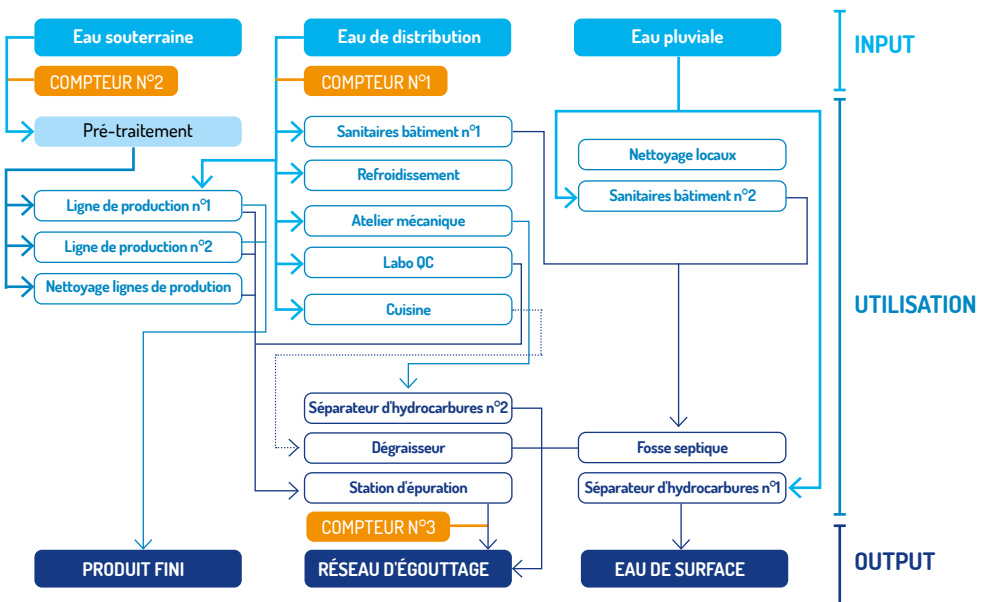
Eau souterraine

COMPTEUR N°2

Pré-traitement

Ligne de production n°1

Ligne de production n°2

Nettoyage lignes de prodution

Eau de distribution

COMPTEUR N°1

Sanitaires bâtiment n°1

Refroidissement

Atelier mécanique

Labo QC

Cuisine

Eau pluviale

Nettoyage locaux

Sanitaires bâtiment n°2

INPUT

UTILISATION

Séparateur d'hydrocarbures n°2

Dégraisseur

Fosse septique

Station d'épuration

Séparateur d'hydrocarbures n°1

COMPTEUR N°3

PRODUIT FINI

RÉSEAU D'ÉGOUTTAGE

EAU DE SURFACE

OUTPUT